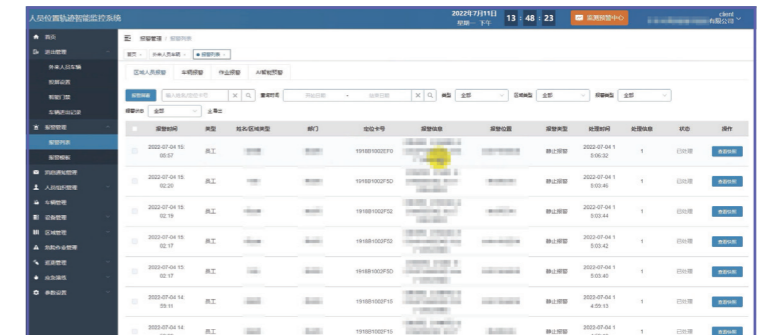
人员位置轨迹智能监控系统

2022年7月11日 星期一 下午 13 : 48 : 23

实时报警中心

client
有限公司

首页
出入管理
外来人员车辆
数据统计
智能门禁
车辆进出记录
报警管理
报警列表
报警模板
区域配置管理
人员信息管理
车辆管理
设备管理
区域管理
危险作业管理
巡更管理
安全培训
系统设置

报警管理 / 报警列表

首页 外来人员车辆 报警列表

区域人员报警 车辆报警 作业报警 AI智能报警

报警筛选 请输入姓名/定位卡号 查询时间 开始日期 ~ 结束日期 类型 全部 区域类型 全部 报警类型 全部

报警状态 全部 批量处理

| | 报警时间 | 类型 | 姓名/区域类型 | 部门 | 定位卡号 | 报警信息 | 报警位置 | 报警类型 | 处理时间 | 处理信息 | 状态 | 操作 |
|---|---|---|---|---|---|---|---|---|---|---|---|---|
| | 2022-07-04 15:00:57 | 员工 | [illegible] | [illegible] | 1918B1002FF0 | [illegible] | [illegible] | 禁止报警 | 2022-07-04 15:06:32 | 1 | 已处理 | 查看详情 |
| | 2022-07-04 15:02:20 | 员工 | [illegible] | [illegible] | 1918B1002FSD | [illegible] | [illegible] | 禁止报警 | 2022-07-04 15:03:46 | 1 | 已处理 | 查看详情 |
| | 2022-07-04 15:02:19 | 员工 | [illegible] | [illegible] | 1918B1002FS2 | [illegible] | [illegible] | 禁止报警 | 2022-07-04 15:03:44 | 1 | 已处理 | 查看详情 |
| | 2022-07-04 15:02:17 | 员工 | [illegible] | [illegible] | 1918B1002FF0 | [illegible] | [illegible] | 禁止报警 | 2022-07-04 15:03:42 | 1 | 已处理 | 查看详情 |
| | 2022-07-04 15:02:17 | 员工 | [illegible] | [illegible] | 1918B1002F3D | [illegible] | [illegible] | 禁止报警 | 2022-07-04 15:03:40 | 1 | 已处理 | 查看详情 |
| | 2022-07-04 14:59:11 | 员工 | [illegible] | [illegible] | 1918B1002F15 | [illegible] | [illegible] | 禁止报警 | 2022-07-04 14:59:13 | 1 | 已处理 | 查看详情 |
| | 2022-07-04 14:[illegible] | 员工 | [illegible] | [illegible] | 1918B1002F15 | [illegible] | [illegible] | 禁止报警 | 2022-07-04 1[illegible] | 1 | 已处理 | 查看详情 |